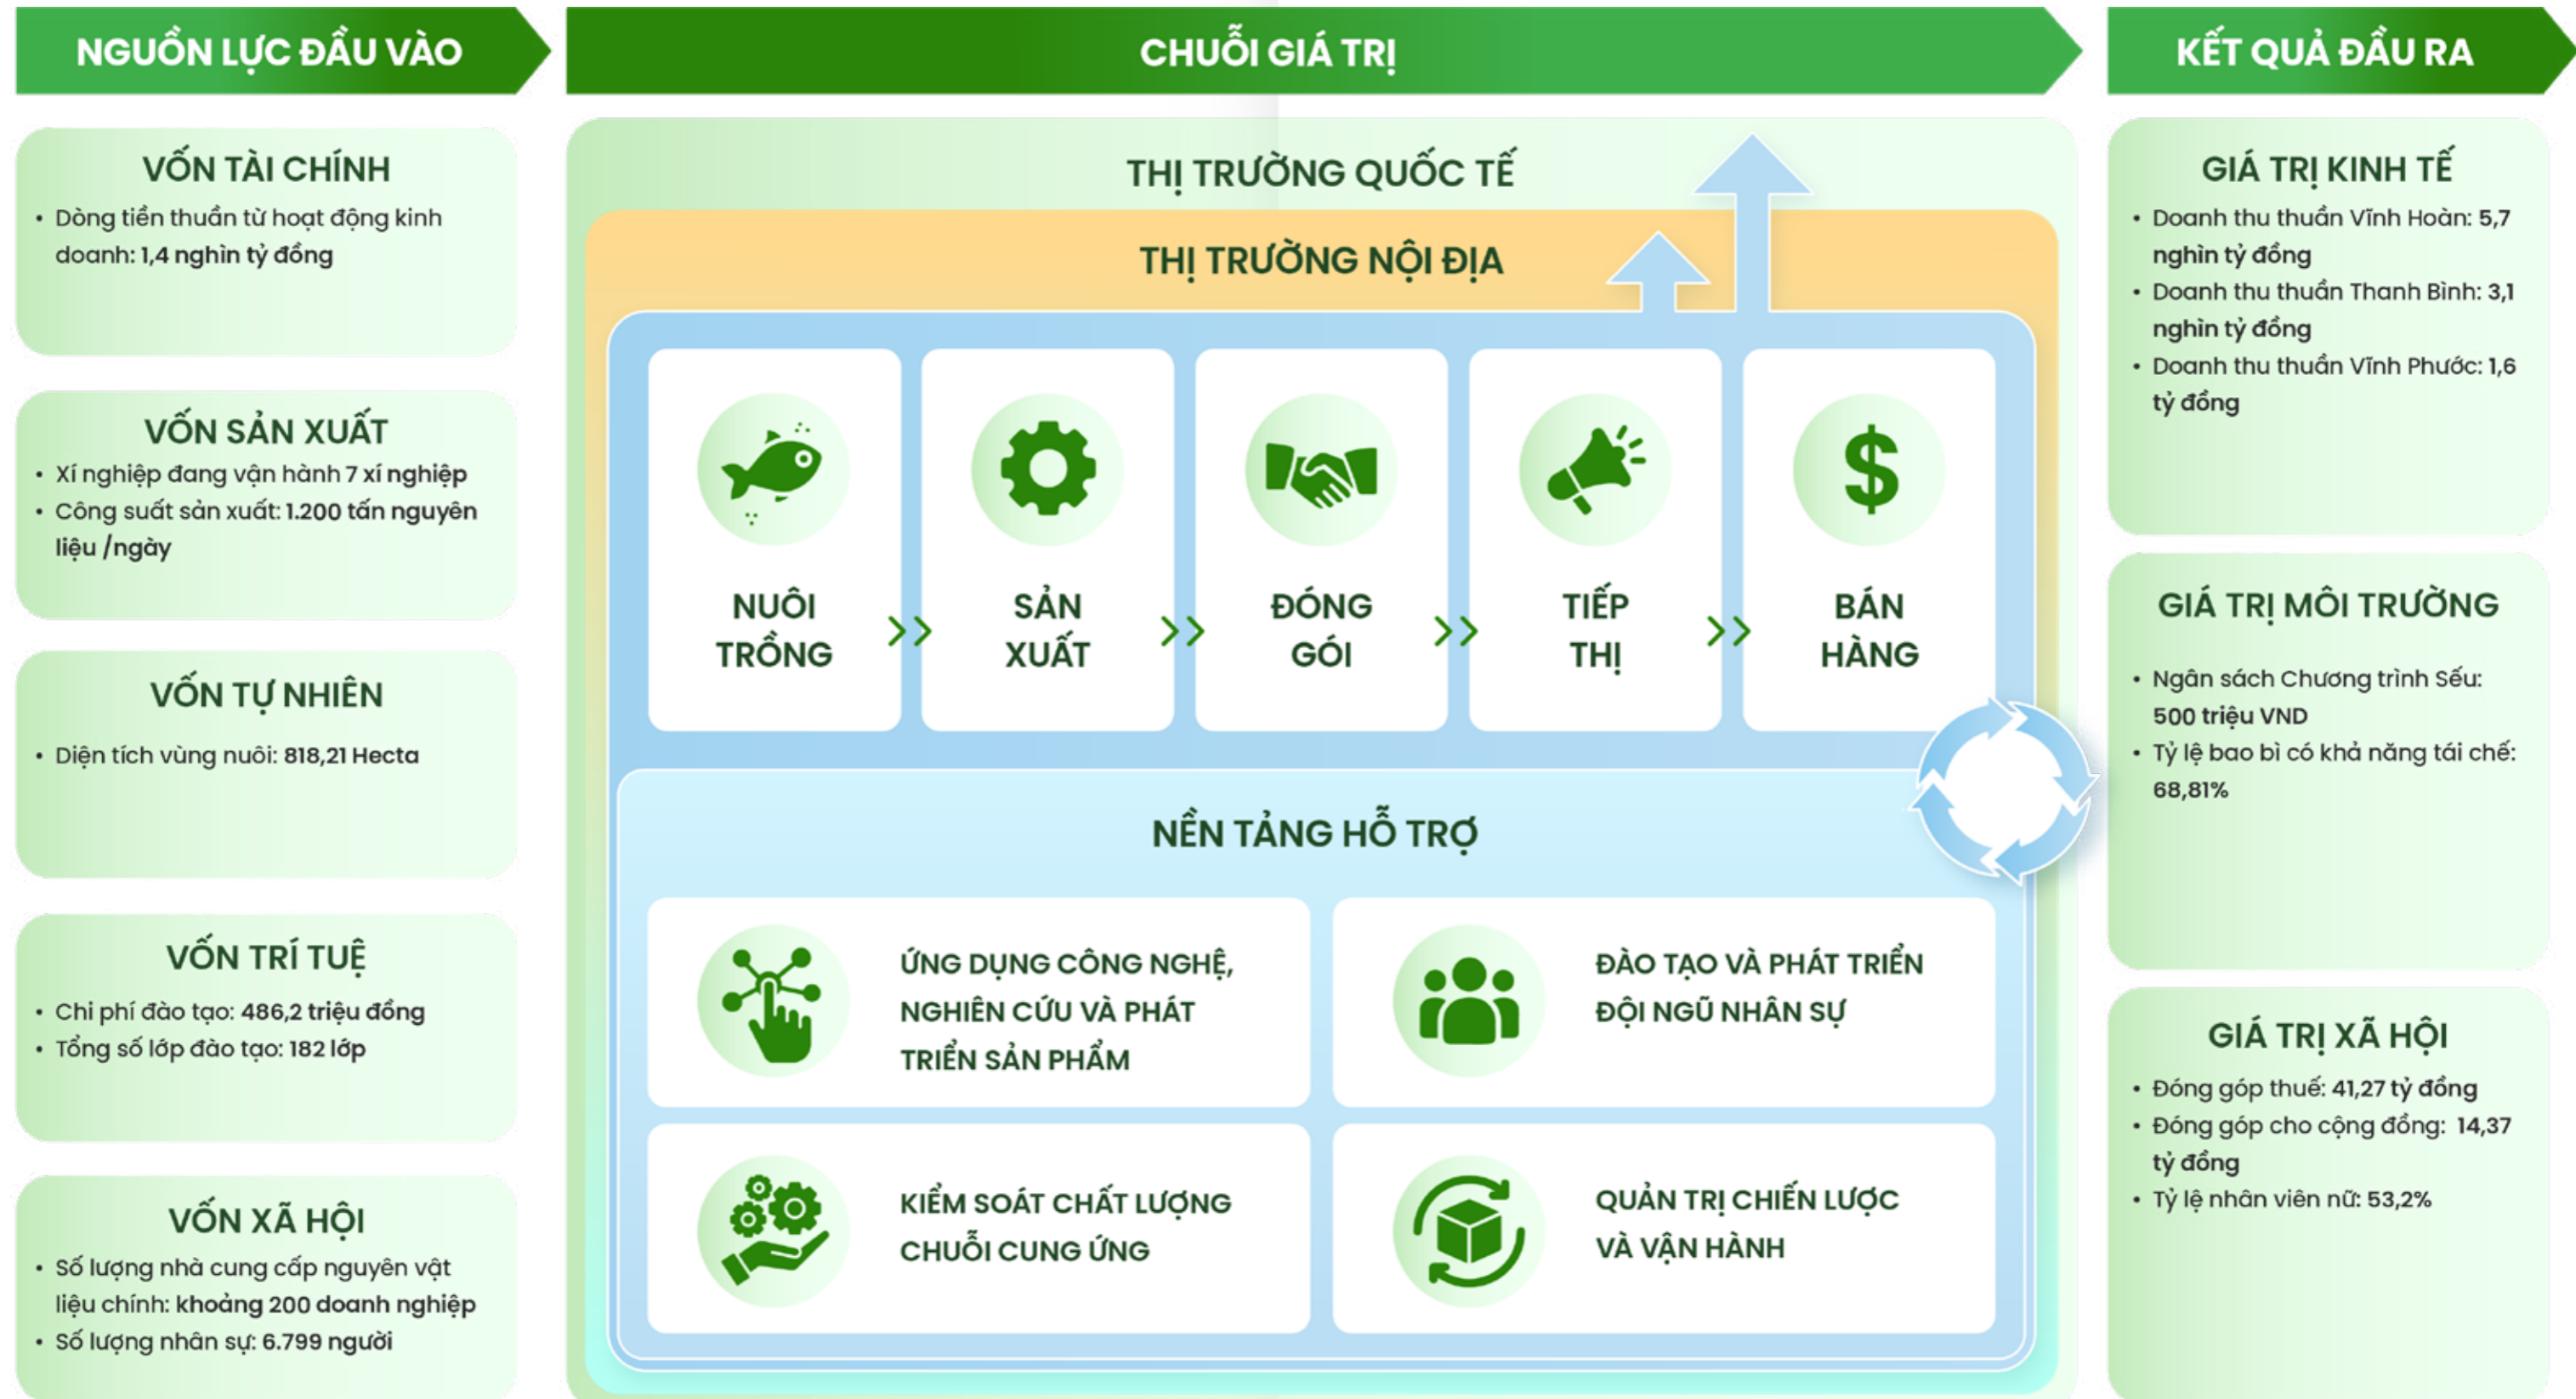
NGUỒN LỰC ĐẦU VÀO

VỐN TÀI CHÍNH
• Dòng tiền thuần từ hoạt động kinh doanh: 1,4 nghìn tỷ đồng

VỐN SẢN XUẤT
• Xí nghiệp đang vận hành 7 xí nghiệp
• Công suất sản xuất: 1.200 tấn nguyên liệu /ngày

VỐN TỰ NHIÊN
• Diện tích vùng nuôi: 818,21 Hecta

VỐN TRÍ TUỆ
• Chi phí đào tạo: 486,2 triệu đồng
• Tổng số lớp đào tạo: 182 lớp

VỐN XÃ HỘI
• Số lượng nhà cung cấp nguyên vật liệu chính: khoảng 200 doanh nghiệp
• Số lượng nhân sự: 6.799 người

CHUỖI GIÁ TRỊ

THỊ TRƯỜNG QUỐC TẾ

THỊ TRƯỜNG NỘI ĐỊA

NUÔI TRỒNG
SẢN XUẤT
ĐÓNG GÓI
TIẾP THỊ
BÁN HÀNG

NỀN TẢNG HỖ TRỢ

ỨNG DỤNG CÔNG NGHỆ, NGHIÊN CỨU VÀ PHÁT TRIỂN SẢN PHẨM

ĐÀO TẠO VÀ PHÁT TRIỂN ĐỘI NGŨ NHÂN SỰ

KIỂM SOÁT CHẤT LƯỢNG CHUỖI CUNG ỨNG

QUẢN TRỊ CHIẾN LƯỢC VÀ VẬN HÀNH

KẾT QUẢ ĐẦU RA

GIÁ TRỊ KINH TẾ
• Doanh thu thuần Vĩnh Hoàn: 5,7 nghìn tỷ đồng
• Doanh thu thuần Thanh Bình: 3,1 nghìn tỷ đồng
• Doanh thu thuần Vĩnh Phước: 1,6 tỷ đồng

GIÁ TRỊ MÔI TRƯỜNG
• Ngân sách Chương trình Sếu: 500 triệu VND
• Tỷ lệ bao bì có khả năng tái chế: 68,81%

GIÁ TRỊ XÃ HỘI
• Đóng góp thuế: 41,27 tỷ đồng
• Đóng góp cho cộng đồng: 14,37 tỷ đồng
• Tỷ lệ nhân viên nữ: 53,2%